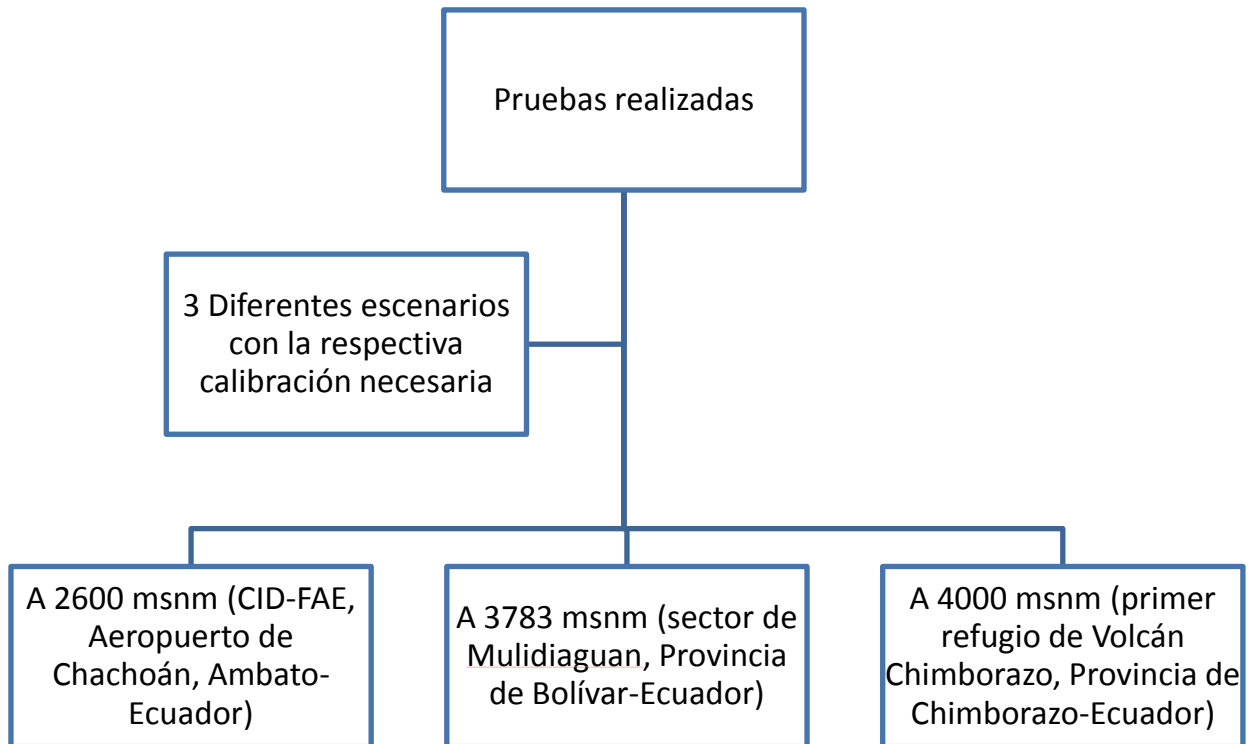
Pruebas realizadas

3 Diferentes escenarios con la respectiva calibración necesaria

A 2600 msnm (CID-FAE, Aeropuerto de Chachoán, Ambato-Ecuador)

A 3783 msnm (sector de Mulidiaguan, Provincia de Bolívar-Ecuador)

A 4000 msnm (primer refugio de Volcán Chimborazo, Provincia de Chimborazo-Ecuador)